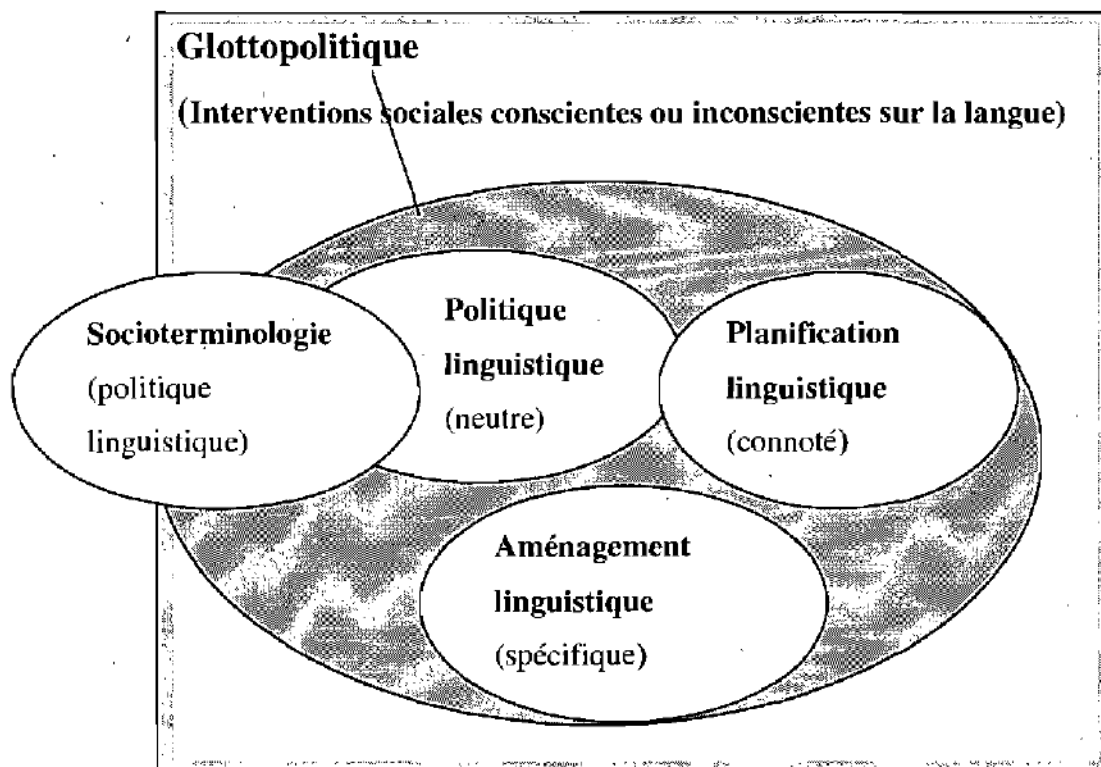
Glottopolitique

(Interventions sociales conscientes ou inconscientes sur la langue)

Sociotermінologie (politique linguistique)

Politique linguistique (neutre)

Planification linguistique (connoté)

Aménagement linguistique (spécifique)